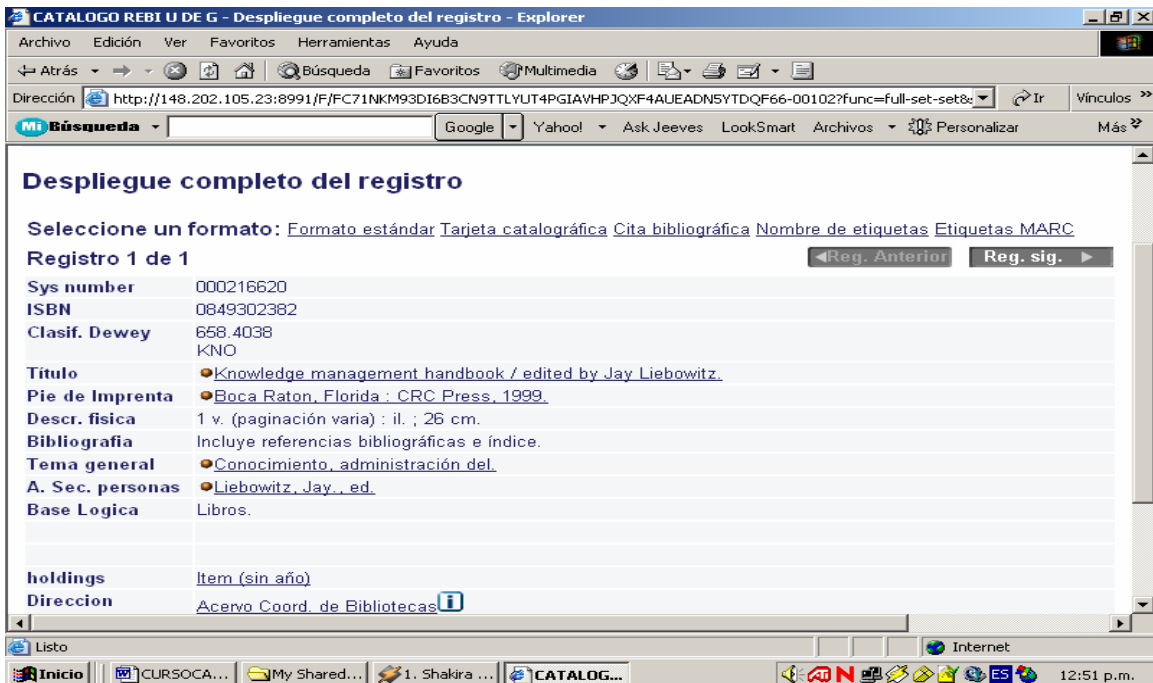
CATALOGO REBI U DE G - Despliegue completo del registro - Explorer

Archivo Edición Ver Favoritos Herramientas Ayuda

Atrás Búsqueda Favoritos Multimedia

Dirección http://148.202.105.23:8991/F/FC71NKM93DI6B3CN9TTLYUT4PGIAVHPJQXF4AUEADN5YTDQF66-00102?func=full-set-set& Ir Vínculos

Mi Búsqueda Google Yahoo! Ask Jeeves LookSmart Archivos Personalizar Más

Despliegue completo del registro

Seleccione un formato: Formato estándar Tarjeta catalográfica Cita bibliográfica Nombre de etiquetas Etiquetas MARC

Registro 1 de 1

Reg. Anterior Reg. sig.

| | |
|---|---|
| Sys number | 000216620 |
| ISBN | 0849302382 |
| Clasif. Dewey | 658.4038 KNO |
| Titulo | Knowledge management handbook / edited by Jay Liebowitz. |
| Pie de Imprenta | Boca Raton, Florida : CRC Press, 1999. |
| Descr. fisica | 1 v. (paginación varia) : il. ; 26 cm. |
| Bibliografia | Incluye referencias bibliográficas e índice. |
| Tema general | Conocimiento, administración del. |
| A. Sec. personas | Liebowitz, Jay., ed. |
| Base Logica | Libros. |
| | |
| | |
| holdings | Item (sin año) |
| Direccion | Acervo Coord. de Bibliotecas |

Listo Internet

Inicio CURSOCA... My Shared... 1. Shakira ... CATALOG... ES 12:51 p.m.